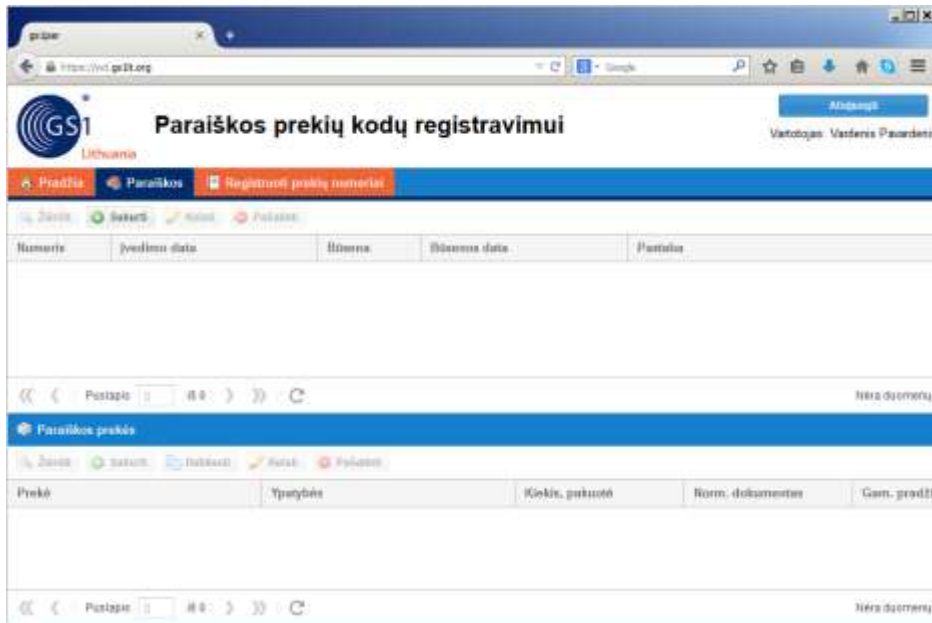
gs1pw

https://ivd.gs1lt.org

Google

GS1 Lithuania

Paraiškos prekių kodų registravimui

Atsijungti

Vartotojas: Vardenis Pavardenis

Pradžia | Paraiškos | Registruoti prekių numeriai

Žiūrėti | Sukurti | Keisti | Pašalinti

| Numeris | Įvedimo data | Būsena | Būsenos data | Pastaba |
|---|---|---|---|---|

Puslapis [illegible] iš 0

Nėra duomenų

Paraiškos prekės

Žiūrėti | Sukurti | Dubliuoti | Keisti | Pašalinti

| Prekė | Ypatybės | Kiekis, pakuotė | Norm. dokumentas | Gam. pradž |
|---|---|---|---|---|

Puslapis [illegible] iš 0

Nėra duomenų